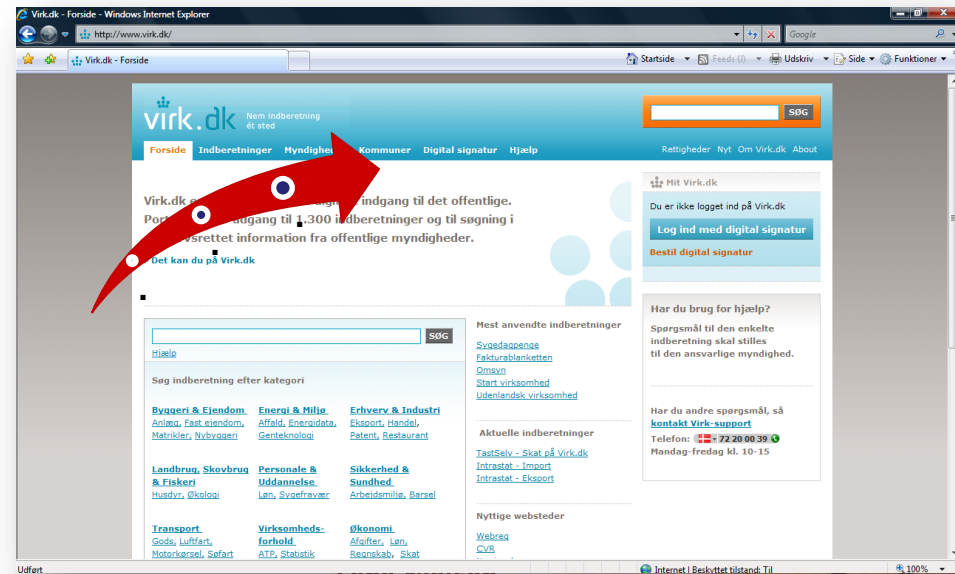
Virk.dk - Forside - Windows Internet Explorer

http://www.virk.dk/

Google

Virk.dk - Forside

Startside Feeds (J) Udskriv Side Funktioner

virk.dk Nem indberetning ét sted

SØG

Forside Indberetninger Myndigheder Kommuner Digital signatur Hjælp

Rettigheder Nyt Om Virk.dk About

Virk.dk e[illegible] indgang til det offentlige. Port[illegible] adgang til 1.300 indberetninger og til søgning i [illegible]srettet information fra offentlige myndigheder.

Det kan du på Virk.dk

Mit Virk.dk

Du er ikke logget ind på Virk.dk

Log ind med digital signatur

Bestil digital signatur

Har du brug for hjælp?

Spørgsmål til den enkelte indberetning skal stilles til den ansvarlige myndighed.

Har du andre spørgsmål, så kontakt Virk-support

Telefon: 72 20 00 39

Mandag-fredag kl. 10-15

SØG

Hjælp

Søg indberetning efter kategori

Byggeri & Ejendom
Anlæg, Fast ejendom, Matrikler, Nybyggeri

Energi & Miljø
Affald, Energidata, Genteknologi

Erhverv & Industri
Eksport, Handel, Patent, Restaurant

Landbrug, Skovbrug & Fiskeri
Husdyr, Økologi

Personale & Uddannelse
Løn, Sygefravær

Sikkerhed & Sundhed
Arbejdsmiljø, Barsel

Transport
Gods, Luftfart, Motorkørsel, Søfart

Virksomheds-forhold
ATP, Statistik

Økonomi
Afgifter, Løn, Regnskab, Skat

Mest anvendte indberetninger

Sygedagpenge
Fakturablanketten
Omsyn
Start virksomhed
Udenlandsk virksomhed

Aktuelle indberetninger

TastSelv - Skat på Virk.dk
Intrastat - Import
Intrastat - Eksport

Nyttige websteder

Webreg
CVR

Udført

Internet | Beskyttet tilstand: Til

100%